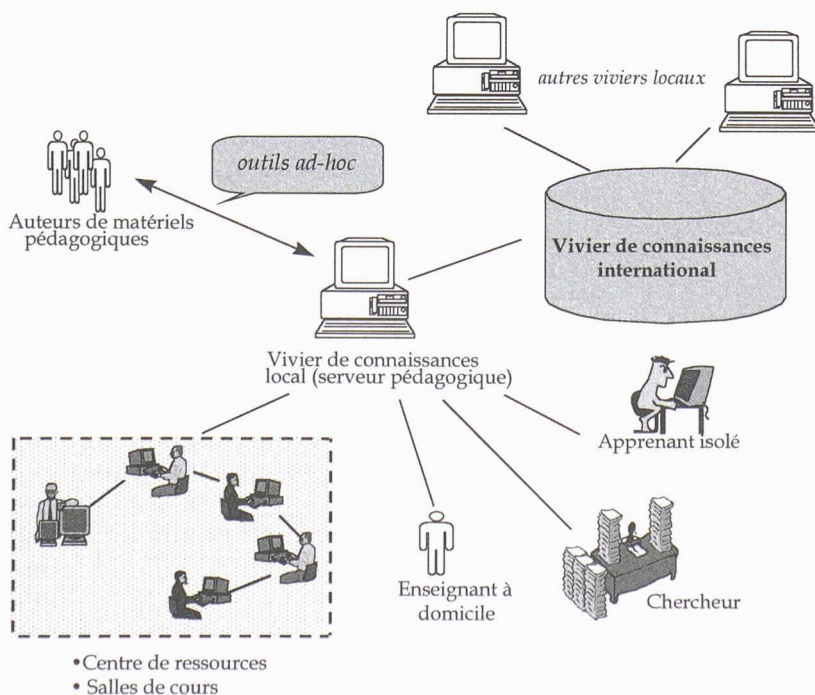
autres viviers locaux

outils ad-hoc

Auteurs de matériels pédagogiques

Vivier de connaissances international

Vivier de connaissances local (serveur pédagogique)

Apprenant isolé

Enseignant à domicile

Chercheur

•Centre de ressources
• Salles de cours